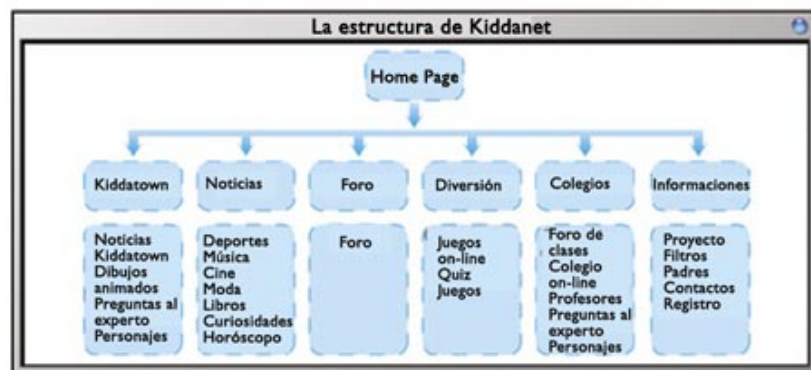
La estructura de Kiddanet

Home Page

Kiddatown

Noticias

Foro

Diversión

Colegios

Informaciones

Noticias Kiddatown Dibujos animados Preguntas al experto Personajes

Deportes Música Cine Moda Libros Curiosidades Horóscopo

Foro

Juegos on-line Quiz Juegos

Foro de clases Colegio on-line Profesores Preguntas al experto Personajes

Proyecto Filtros Padres Contactos Registro